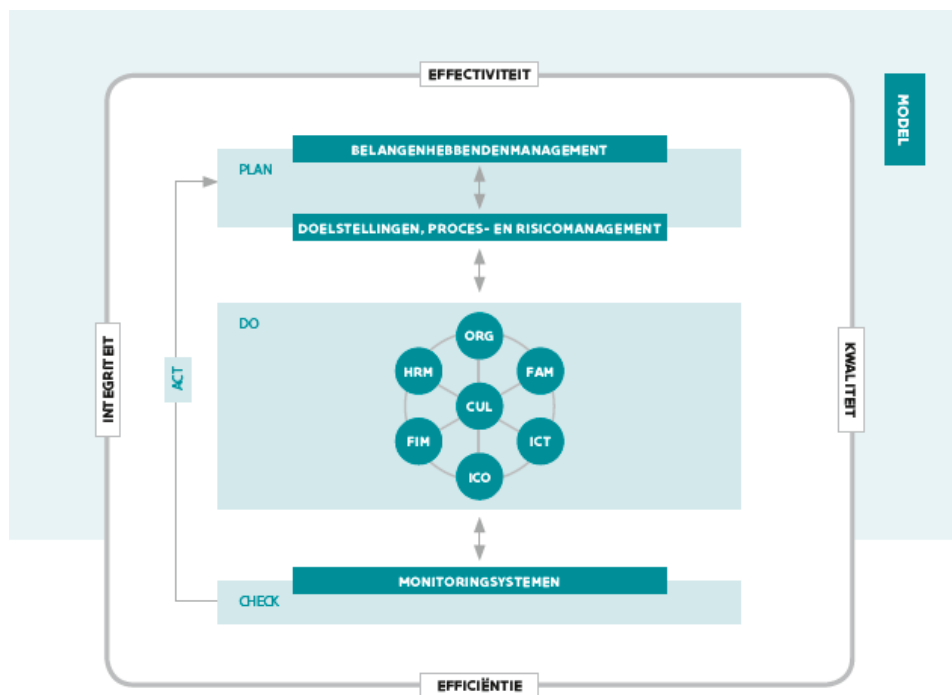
EFFECTIVITEIT

MODEL

PLAN

BELANGENHEBBENDENMANAGEMENT

DOELSTELLINGEN, PROCES- EN RISICOMANAGEMENT

INTEGRITEIT

ACT

DO

ORG
HRM
FAM
CUL
FIM
ICT
ICO

KWALITEIT

CHECK

MONITORINGSYSTEMEN

EFFICIËNTIE